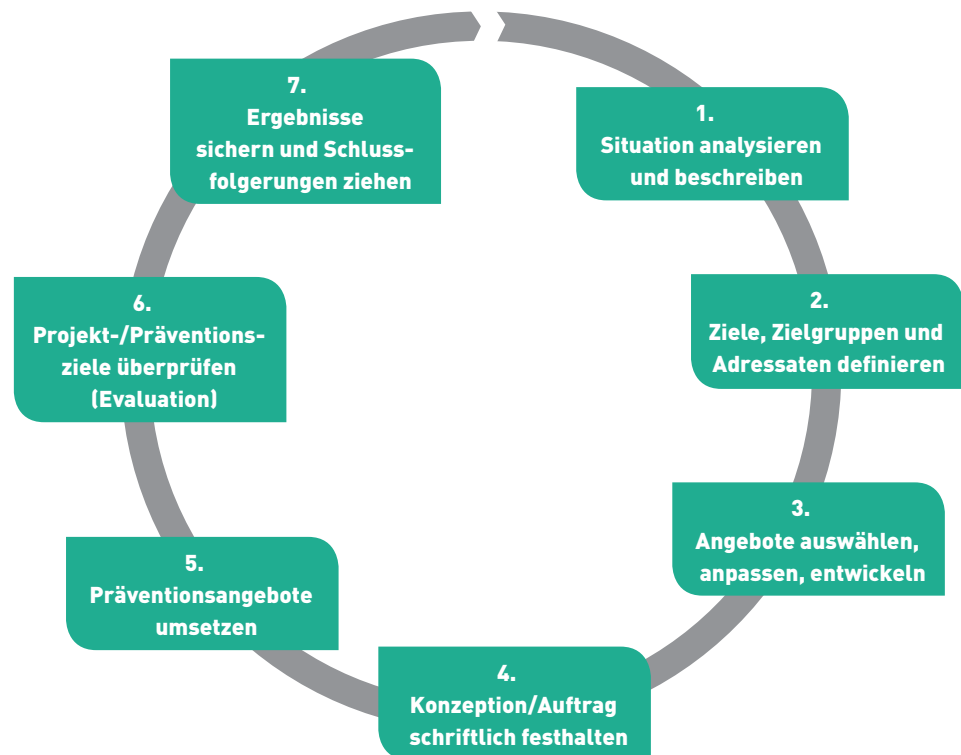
1.
Situation analysieren und beschreiben

2.
Ziele, Zielgruppen und Adressaten definieren

3.
Angebote auswählen, anpassen, entwickeln

4.
Konzeption/Auftrag schriftlich festhalten

5.
Präventionsangebote umsetzen

6.
Projekt-/Präventionsziele überprüfen (Evaluation)

7.
Ergebnisse sichern und Schlussfolgerungen ziehen